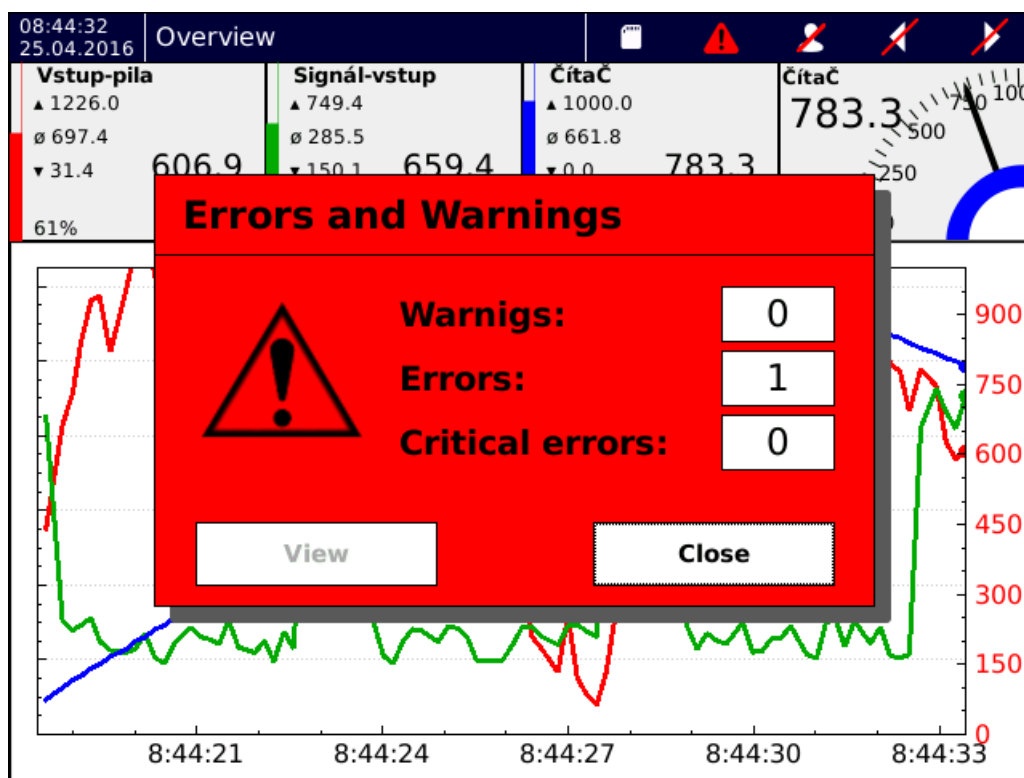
08:44:32
25.04.2016 Overview

Vstup-pila
▲1226.0
ø 697.4
▼31.4
606.9
61%

Signál-vstup
▲749.4
ø 285.5
▼150.1
659.4

Čítač
▲1000.0
ø 661.8
▼0.0
783.3

Čítač
783.3
250
500
750
1000

Errors and Warnings

Warnigs: 0
Errors: 1
Critical errors: 0

View
Close

900
750
600
450
300
150
0

8:44:21
8:44:24
8:44:27
8:44:30
8:44:33